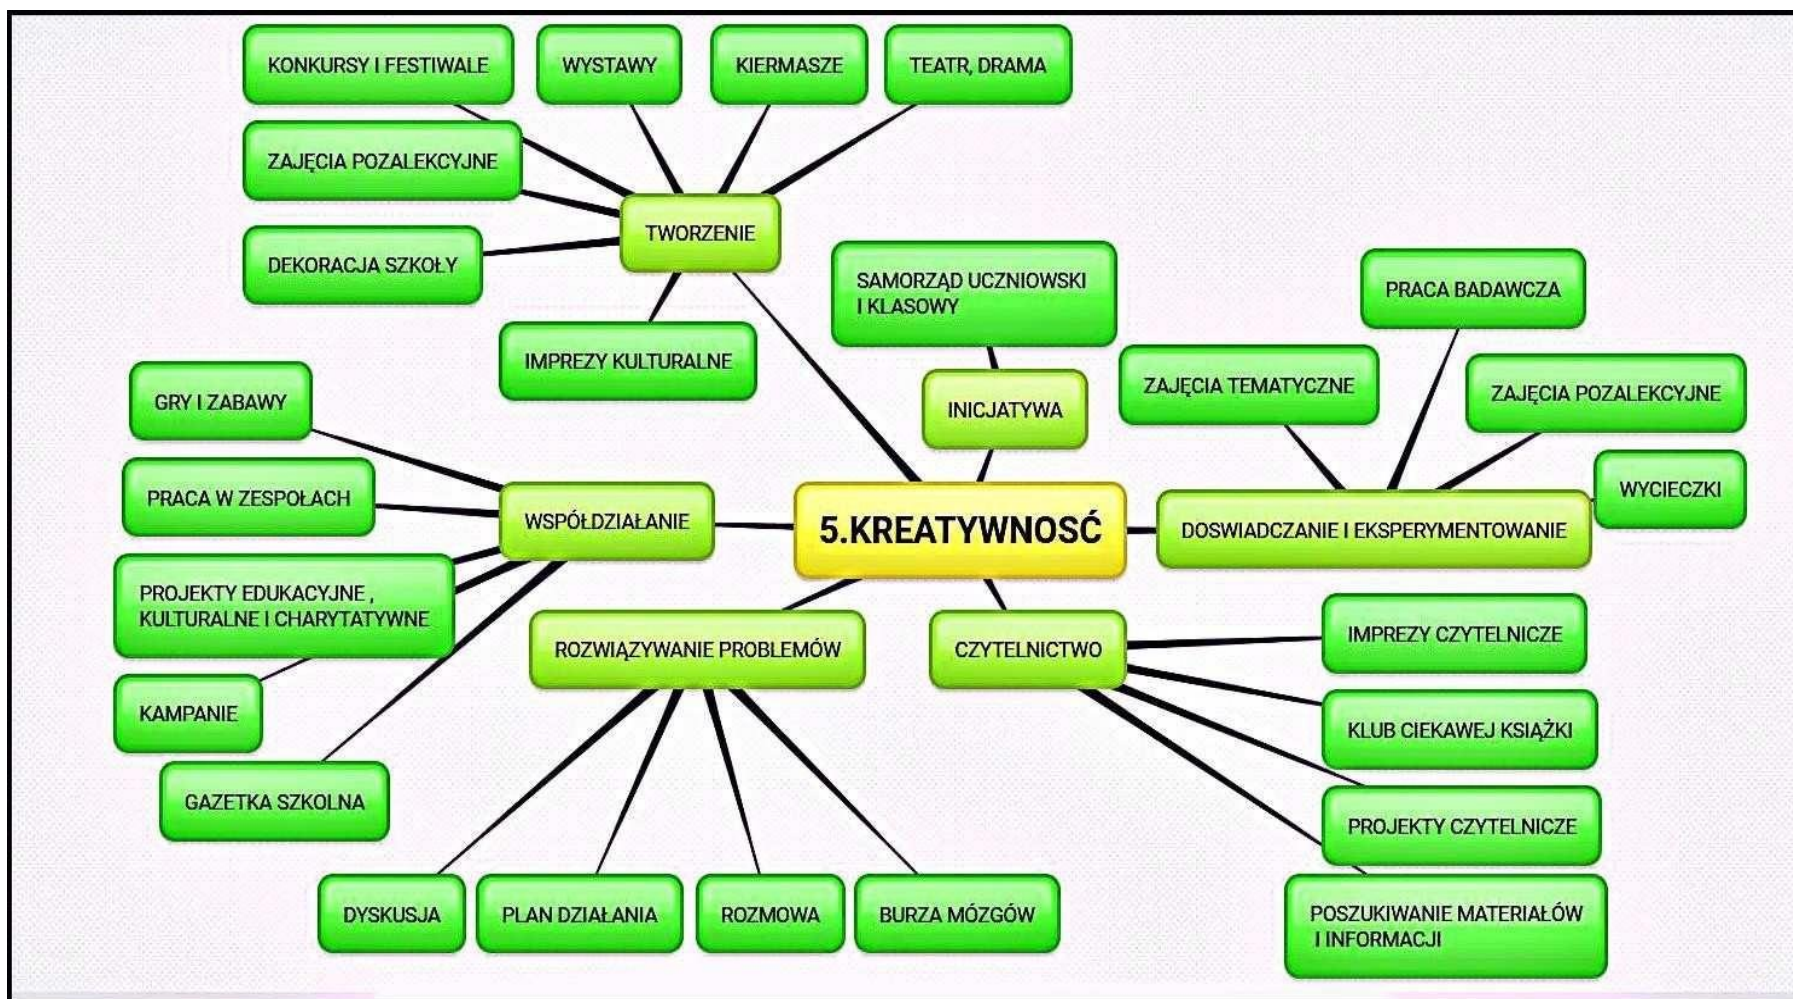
5.KREATYWNOSĆ

TWORZENIE

KONKURSY I FESTIWALE

WYSTAWY

KIERMASZE

TEATR, DRAMA

ZAJĘCIA POZALEKCYJNE

DEKORACJA SZKOŁY

IMPREZY KULTURALNE

INICJATYWA

SAMORZĄD UCZNIOWSKI I KLASOWY

DOSWIADCZANIE I EKSPERYMENTOWANIE

PRACA BADAWCZA

ZAJĘCIA TEMATYCZNE

ZAJĘCIA POZALEKCYJNE

WYCIECZKI

WSPÓŁDZIAŁANIE

GRY I ZABAWY

PRACA W ZESPOŁACH

PROJEKTY EDUKACYJNE , KULTURALNE I CHARYTATYWNE

KAMPANIE

GAZETKA SZKOLNA

ROZWIĄZYWANIE PROBLEMÓW

DYSKUSJA

PLAN DZIAŁANIA

ROZMOWA

BURZA MÓZGÓW

CZYTELNICTWO

IMPREZY CZYTELNICZE

KLUB CIEKAWEJ KSIĄŻKI

PROJEKTY CZYTELNICZE

POSZUKIWANIE MATERIAŁÓW I INFORMACJI